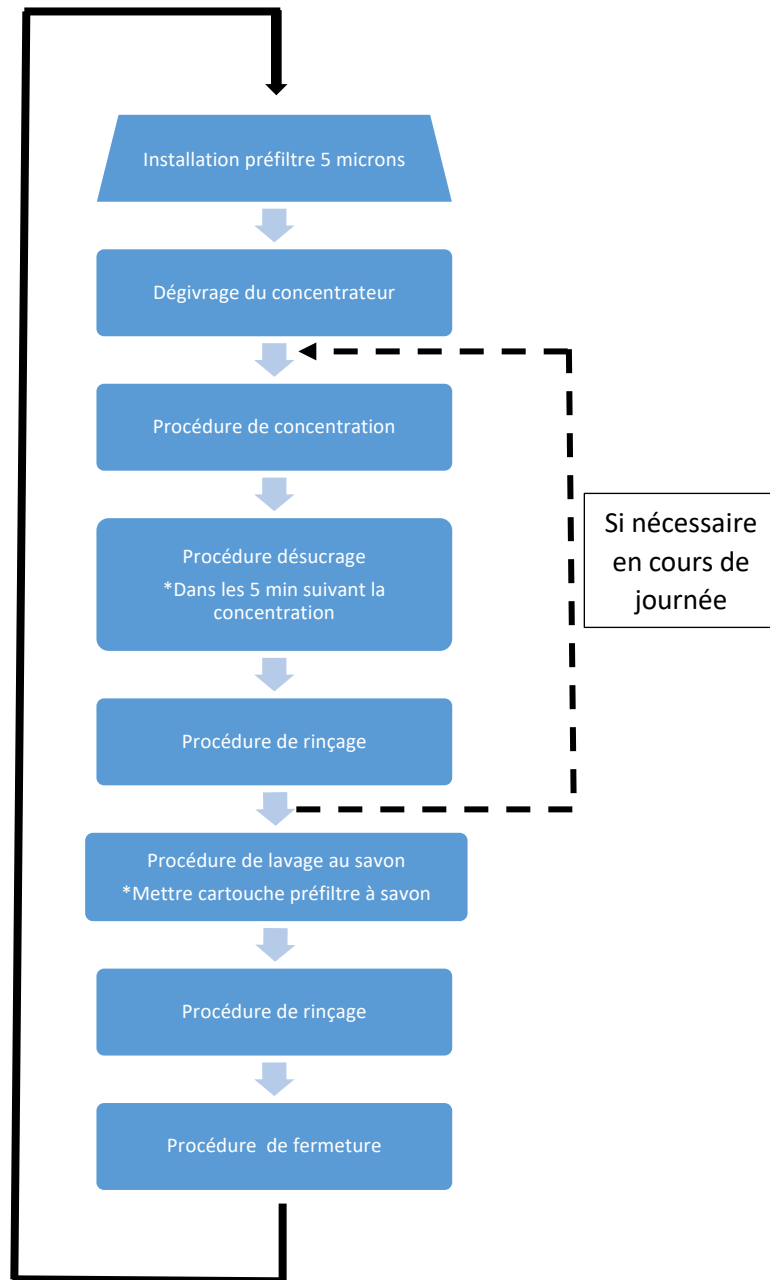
Installation préfiltre 5 microns

Dégivrage du concentrateur

Procédure de concentration

Procédure désucrage
*Dans les 5 min suivant la concentration

Procédure de rinçage

Si nécessaire en cours de journée

Procédure de lavage au savon
*Mettre cartouche préfiltre à savon

Procédure de rinçage

Procédure de fermeture